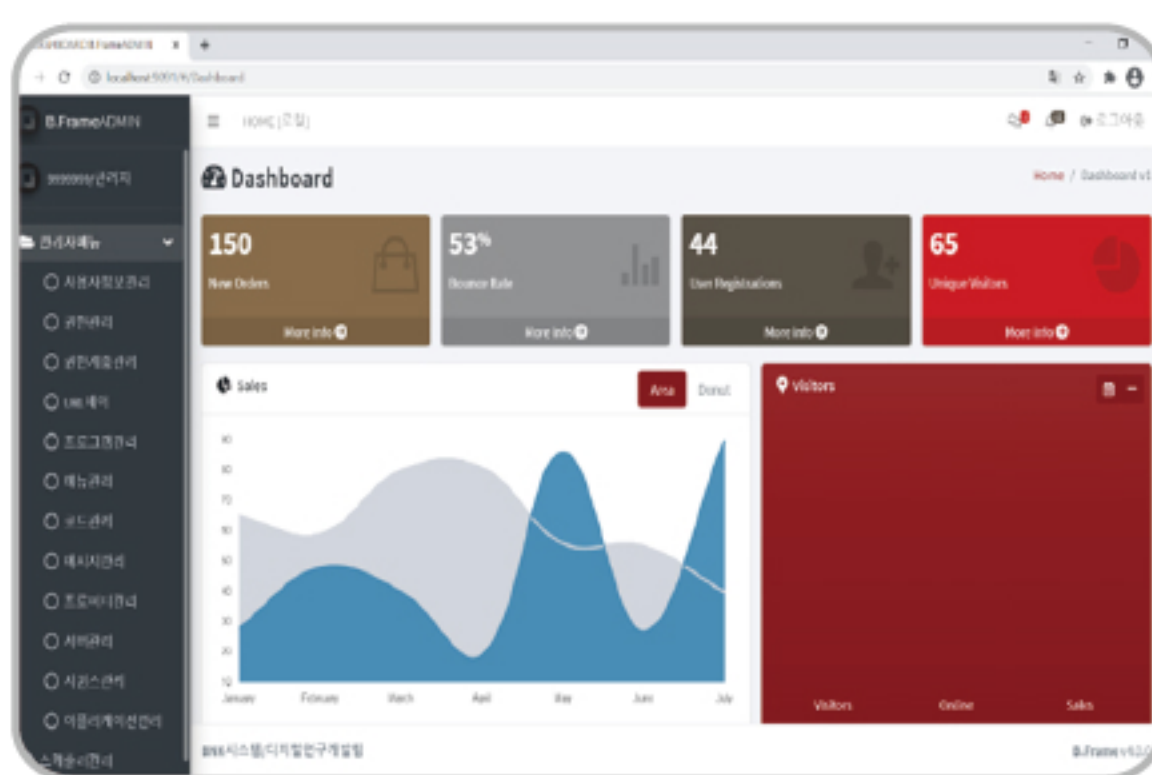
B.FrameADMIN
localhost:9091/#/Dashboard

B.FrameADMIN
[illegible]관리자

관리자메뉴
시스템정보관리
권한관리
권한계층관리
URL체크
프로그램관리
메뉴관리
코드관리
메시지관리
프로퍼티관리
서버관리
시퀀스관리
어플리케이션관리
스케줄러관리

HOME [조회]
로그아웃

Dashboard
Home / Dashboard v1

150
New Orders
More info

53%
Bounce Rate
More info

44
User Registrations
More info

65
Unique Visitors
More info

Sales
Area
Donut

90
80
70
60
50
40
30
20
10

January
February
March
April
May
June
July

Visitors

Visitors
Online
Sales

BNK시스템/디지털연구개발팀
B.Frame v1.0